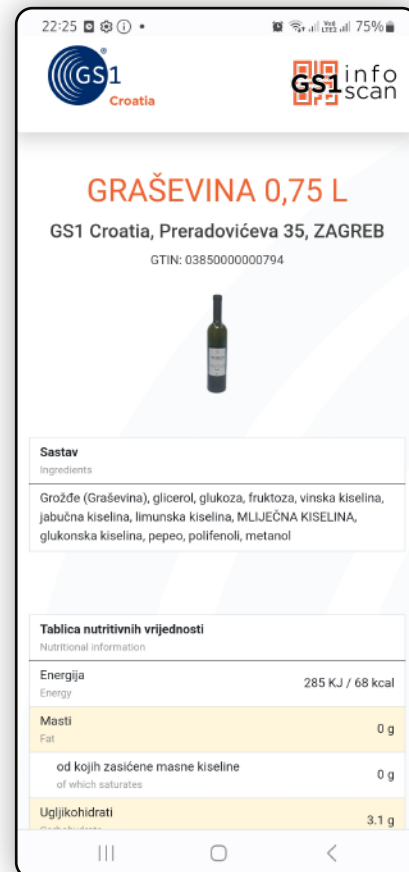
22:25 75%

GS1 Croatia

GS1 info scan

GRAŠEVINA 0,75 L

GS1 Croatia, Preradovićeva 35, ZAGREB

GTIN: 03850000000794

Sastav
Ingredients

Grožđe (Graševina), glicerol, glukoza, fruktoza, vinska kiselina, jabučna kiselina, limunska kiselina, MLIJEČNA KISELINA, glukonska kiselina, pepeo, polifenoli, metanol

Tablica nutritivnih vrijednosti
Nutritional information

| | |
|---|---|
| Energija<br>Energy | 285 KJ / 68 kcal |
| Masti<br>Fat | 0 g |
| od kojih zasićene masne kiseline<br>of which saturates | 0 g |
| Ugljikohidrati<br>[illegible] | 3.1 g |